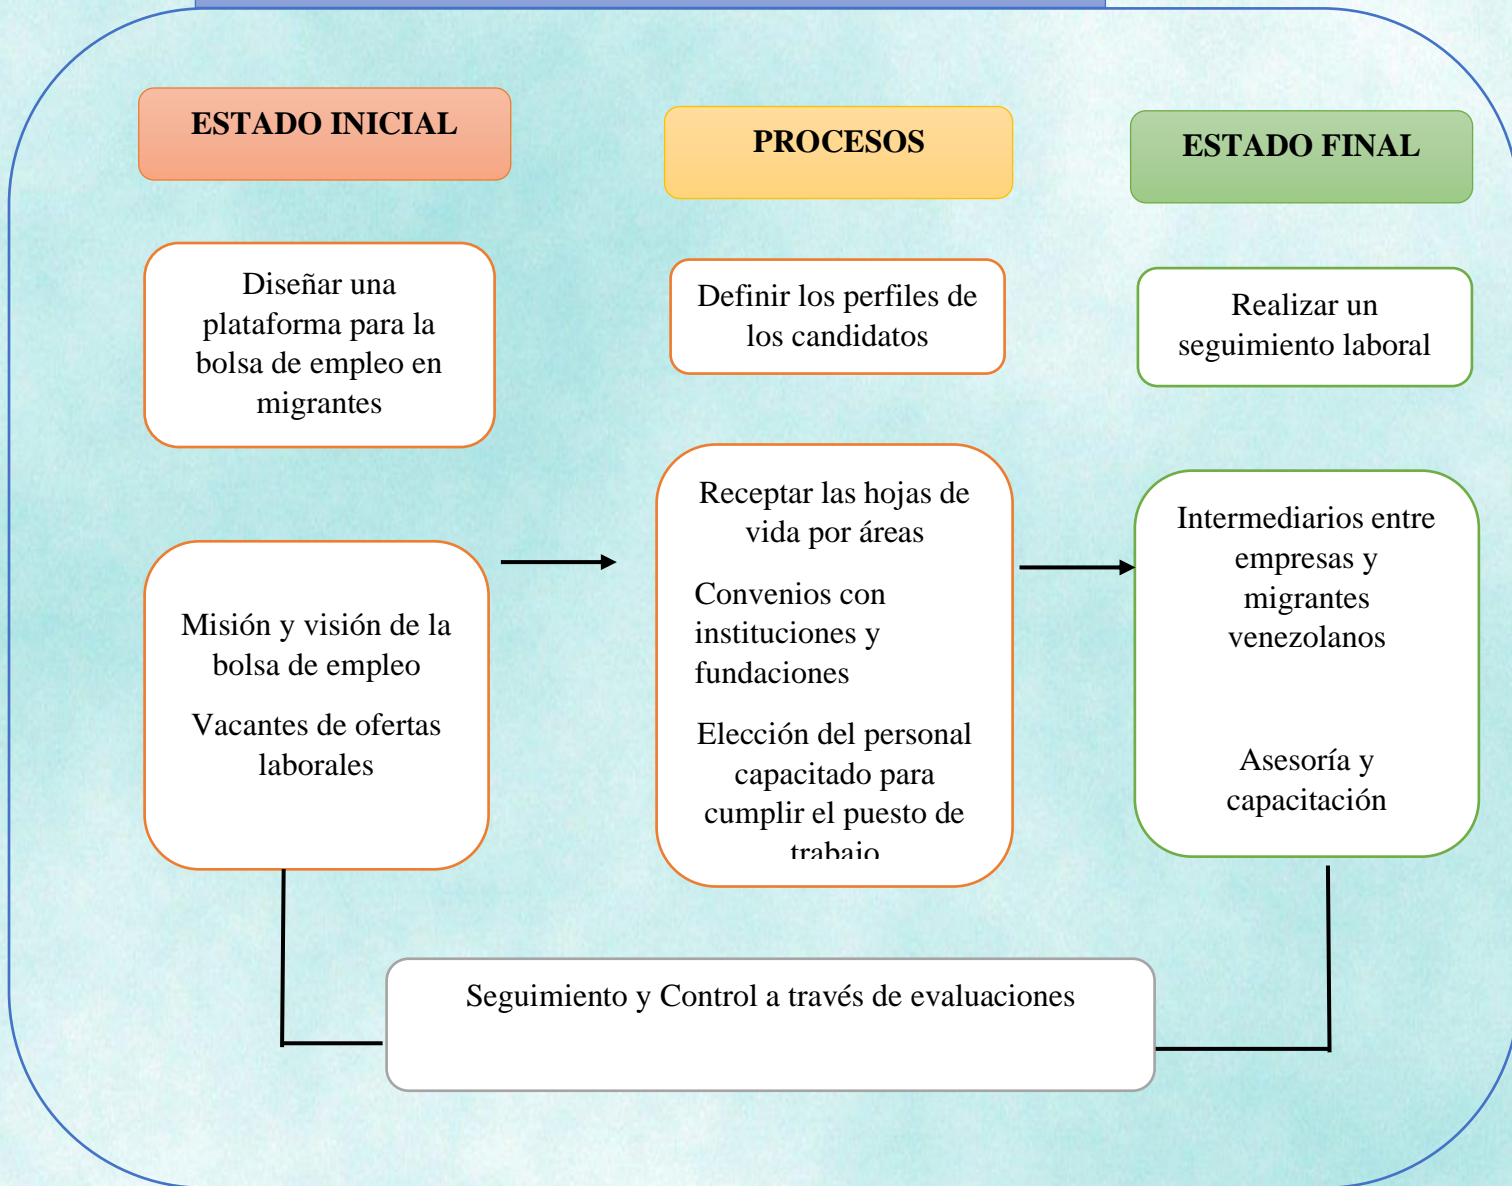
ESTADO INICIAL

PROCESOS

ESTADO FINAL

Diseñar una plataforma para la bolsa de empleo en migrantes

Definir los perfiles de los candidatos

Realizar un seguimiento laboral

Misión y visión de la bolsa de empleo

Vacantes de ofertas laborales

Receptar las hojas de vida por áreas

Convenios con instituciones y fundaciones

Elección del personal capacitado para cumplir el puesto de trabajo

Intermediarios entre empresas y migrantes venezolanos

Asesoría y capacitación

Seguimiento y Control a través de evaluaciones